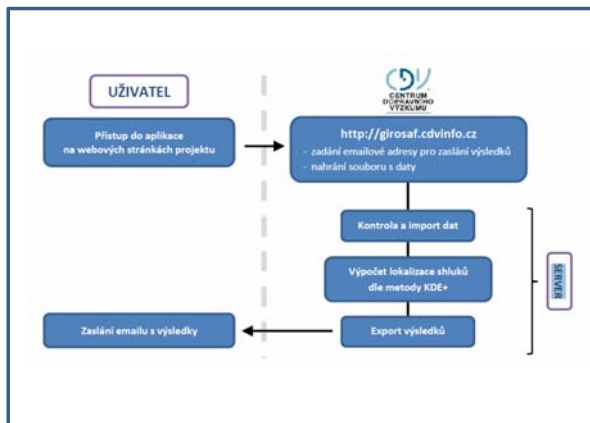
UŽIVATEL

CDV CENTRUM DOPRAVNÍHO VÝZKUMU

Přístup do aplikace na webových stránkách projektu

http://girosaf.cdvinfo.cz
- zadání emailové adresy pro zaslání výsledků
- nahrání souboru s daty

Kontrola a import dat

Výpočet lokalizace shluků dle metody KDE+

SERVER

Zaslání emailu s výsledky

Export výsledků